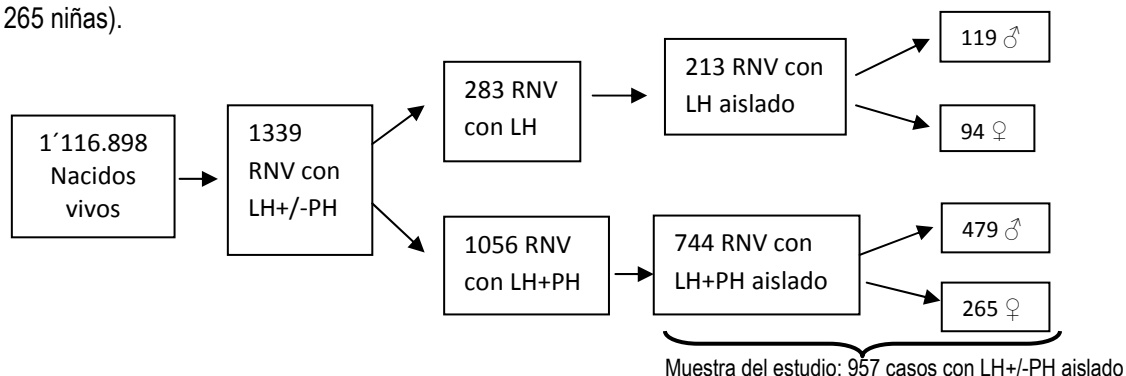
265 niñas).

1´116.898 Nacidos vivos

1339 RNV con LH+/-PH

283 RNV con LH

213 RNV con LH aislado

119 ♂

94 ♀

1056 RNV con LH+PH

744 RNV con LH+PH aislado

479 ♂

265 ♀

Muestra del estudio: 957 casos con LH+/-PH aislado